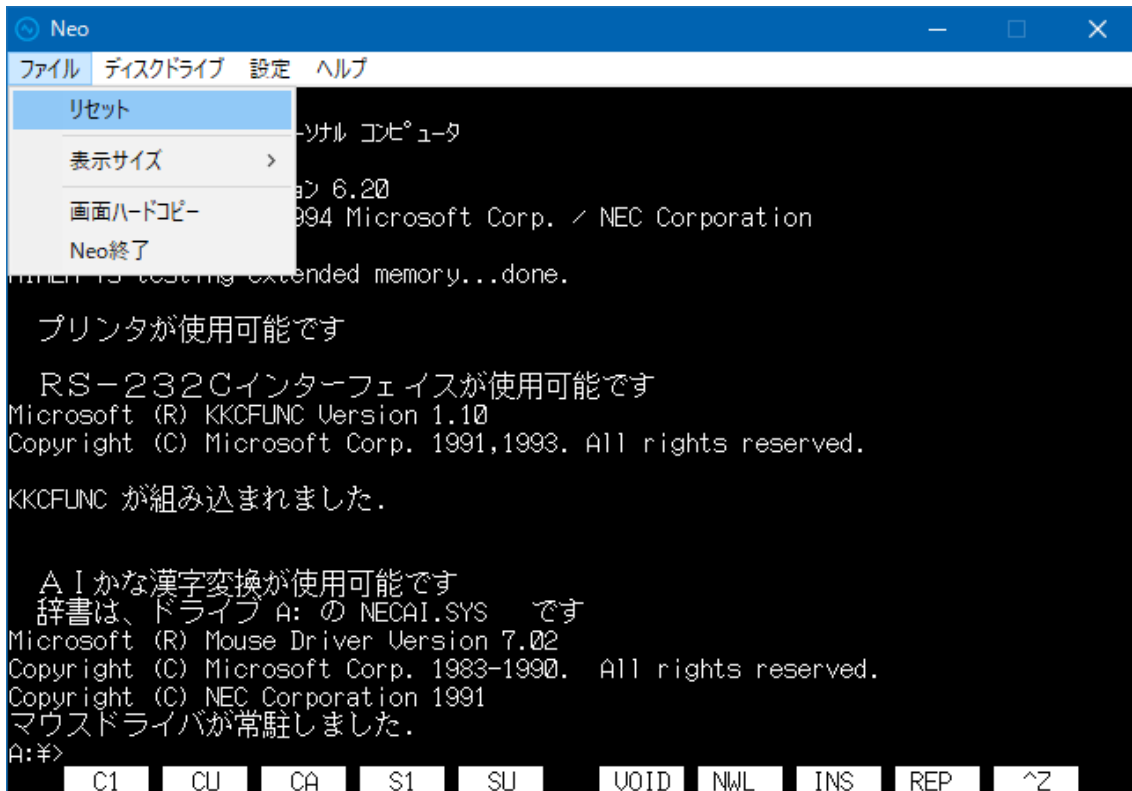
Neo

ファイル ディスクドライブ 設定 ヘルプ

リセット
表示サイズ >
画面ハードコピー
Neo終了

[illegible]ーソナル コンピュータ
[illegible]ョン 6.20
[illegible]994 Microsoft Corp. / NEC Corporation

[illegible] extended memory...done.

プリンタが使用可能です

ＲＳ－２３２Ｃインターフェイスが使用可能です
Microsoft (R) KKCFUNC Version 1.10
Copyright (C) Microsoft Corp. 1991,1993. All rights reserved.

KKCFUNC が組み込まれました.

ＡＩかな漢字変換が使用可能です
辞書は、ドライブ A: の NECAI.SYS です
Microsoft (R) Mouse Driver Version 7.02
Copyright (C) Microsoft Corp. 1983-1990. All rights reserved.
Copyright (C) NEC Corporation 1991
マウスドライバが常駐しました.
A:¥>

C1 CU CA S1 SU VOID NWL INS REP ^Z